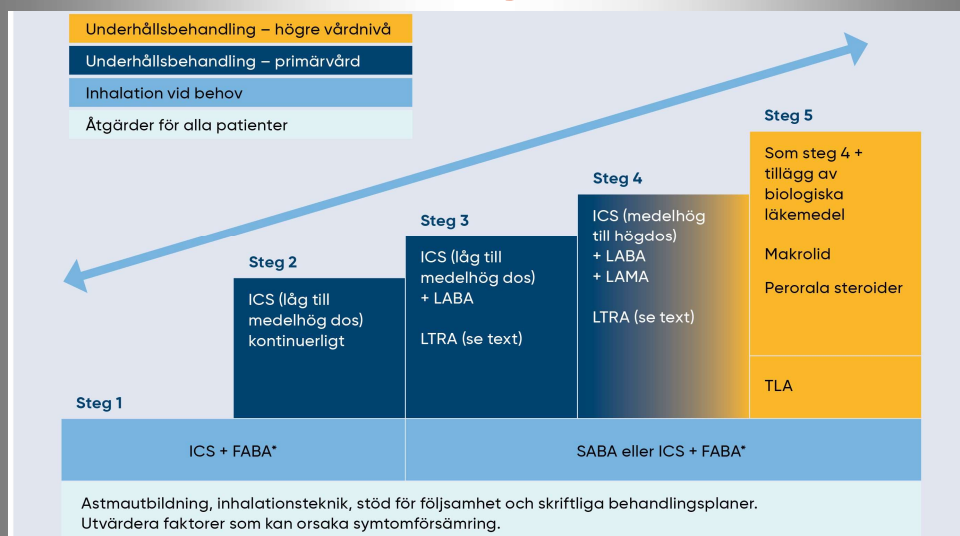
Underhållsbehandling – högre vårdnivå

Underhållsbehandling – primärvård

Inhalation vid behov

Åtgärder för alla patienter

Steg 5

Som steg 4 + tillägg av biologiska läkemedel

Makrolid

Perorala steroider

TLA

Steg 4

ICS (medelhög till högdos) + LABA + LAMA

LTRA (se text)

Steg 3

ICS (låg till medelhög dos) + LABA

LTRA (se text)

Steg 2

ICS (låg till medelhög dos) kontinuerligt

Steg 1

ICS + FABA*

SABA eller ICS + FABA*

Astmautbildning, inhalationsteknik, stöd för följsamhet och skriftliga behandlingsplaner. Utvärdera faktorer som kan orsaka symtomförsämring.